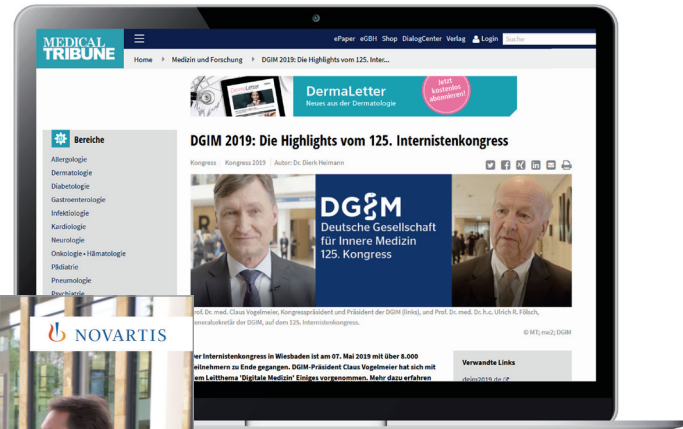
MEDICAL TRIBUNE

ePaper eGBH Shop DialogCenter Verlag Login Suche

Home > Medizin und Forschung > DGIM 2019: Die Highlights vom 125. Inter...

DermaLetter
Neues aus der Dermatologie
Jetzt kostenlos abonnieren!

Bereiche
Allergologie
Dermatologie
Diabetologie
Gastroenterologie
Infektiologie
Kardiologie
Neurologie
Onkologie • Hämatologie
Pädiatrie
Pneumologie
Psychiatrie

DGIM 2019: Die Highlights vom 125. Internistenkongress

Kongress | Kongress 2019 | Autor: Dr. Dierk Heimann

DGIM
Deutsche Gesellschaft für Innere Medizin
125. Kongress

Prof. Dr. med. Claus Vogelmeier, Kongresspräsident und Präsident der DGIM (links), und Prof. Dr. med. Dr. h.c. Ulrich R. Fölsch, Generalsekretär der DGIM, auf dem 125. Internistenkongress.

© MT; ma2; DGIM

Der Internistenkongress in Wiesbaden ist am 07. Mai 2019 mit über 8.000 Teilnehmern zu Ende gegangen. DGIM-Präsident Claus Vogelmeier hat sich mit dem Leitthema 'Digitale Medizin' Einiges vorgenommen. Mehr dazu erfahren

Verwandte Links
dgim2019.de

NOVARTIS